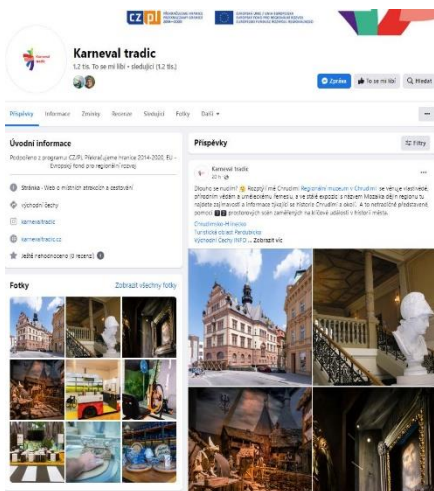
CZ|PL

Karneval tradic
1,2 tis. To se mi líbí • sledující (1,2 tis.)

Zpráva
To se mi líbí
Hledat

Příspěvky
Informace
Zmínky
Recenze
Sledující
Fotky
Další

Úvodní informace
Podpořeno z programu CZ-PL Přeshraniční spolupráce 2014-2020, EU - Evropský fond pro regionální rozvoj

Stránka · Web o místních zvycích a zastavení
východní Čechy
karnevaltradic
karnevaltradic.cz
Ještě nehodnoceno (0 recenzí)

Fotky
Zobrazit všechny fotky

Příspěvky
Filtry

Karneval tradic
20 h

Dlouho se nudím? Rozptýlí mě Chrudimi: Regionální muzeum v Chrudimi se věnuje nezlivé, přesným vědám a uměleckému řemeslu, a ve stálé expozici s názvem Mozaika dějin regionu tu najdete zajímavosti a informace týkající se historie Chrudimi a okolí. A to nejlepší představení pomocí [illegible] prostorových scén zaměřených na klíčové události v historii města.
Chrudimsko-Hlinecko
Turistická oblast Pardubicko
Východní Čechy INFO ... Zobrazit víc